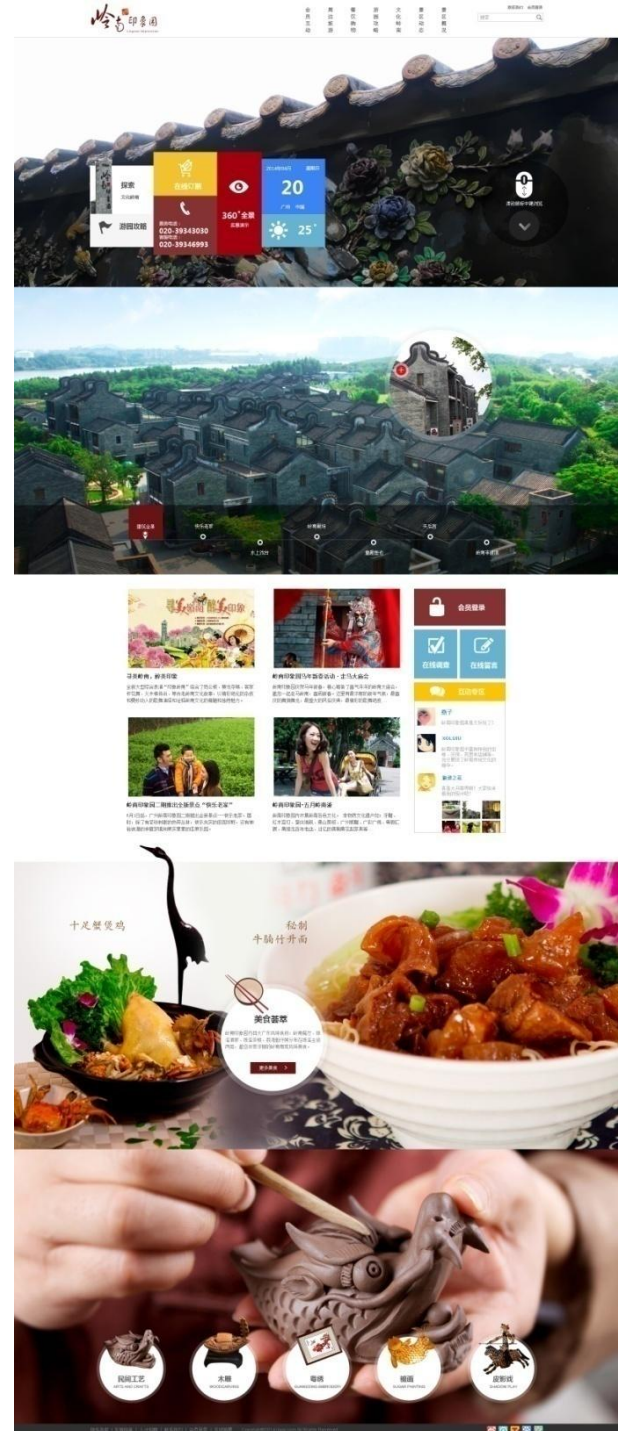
岭南印象园

搜索

游园攻略

在线订票

020-39343030

020-39346993

360°全景

20

25°

会员登录

在线调查

在线留言

互动专区

寻觅岭南，醉美印象

岭南印象园马年新春活动

岭南印象园二期推出全新景点"快乐老家"

岭南印象园·五月粤南来

十足蟹煲鸡

秘制牛腩竹升面

美食荟萃

民间工艺

木雕

粤绣

糖画

皮影戏